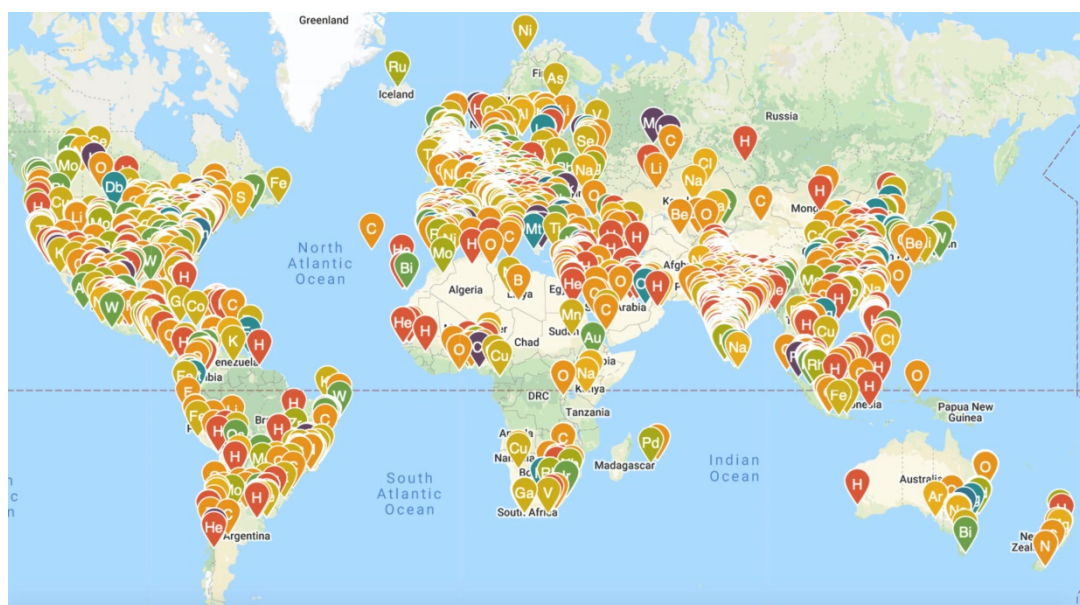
Greenland

Ni

Ru

Iceland

Fi

As

Russia

H

Mo

C

Li

Na

Cl

H

Be

O

C

Mono

Fe

Db

S

Mo

Cu

Li

C

North Atlantic Ocean

He

Bi

Mo

H

O

Mt

Ti

Be

W

H

B

Algeria

Libya

Egy

Arabia

Afgh

H

G

Co

C

He

H

Mn

Sudan

Chad

Au

O

Na

Cu

H

Venezuela

H

O

Na

Kenya

DRC

Tanzania

Rh

H

Fe

H

O

Papua New Guinea

nesia

Br

Cu

Pd

Madagascar

Indian Ocean

O

South Atlantic Ocean

Namibia

H

Australia

Ar

H

Ga

V

South Africa

He

Argentina

Bi

New Zealand

N